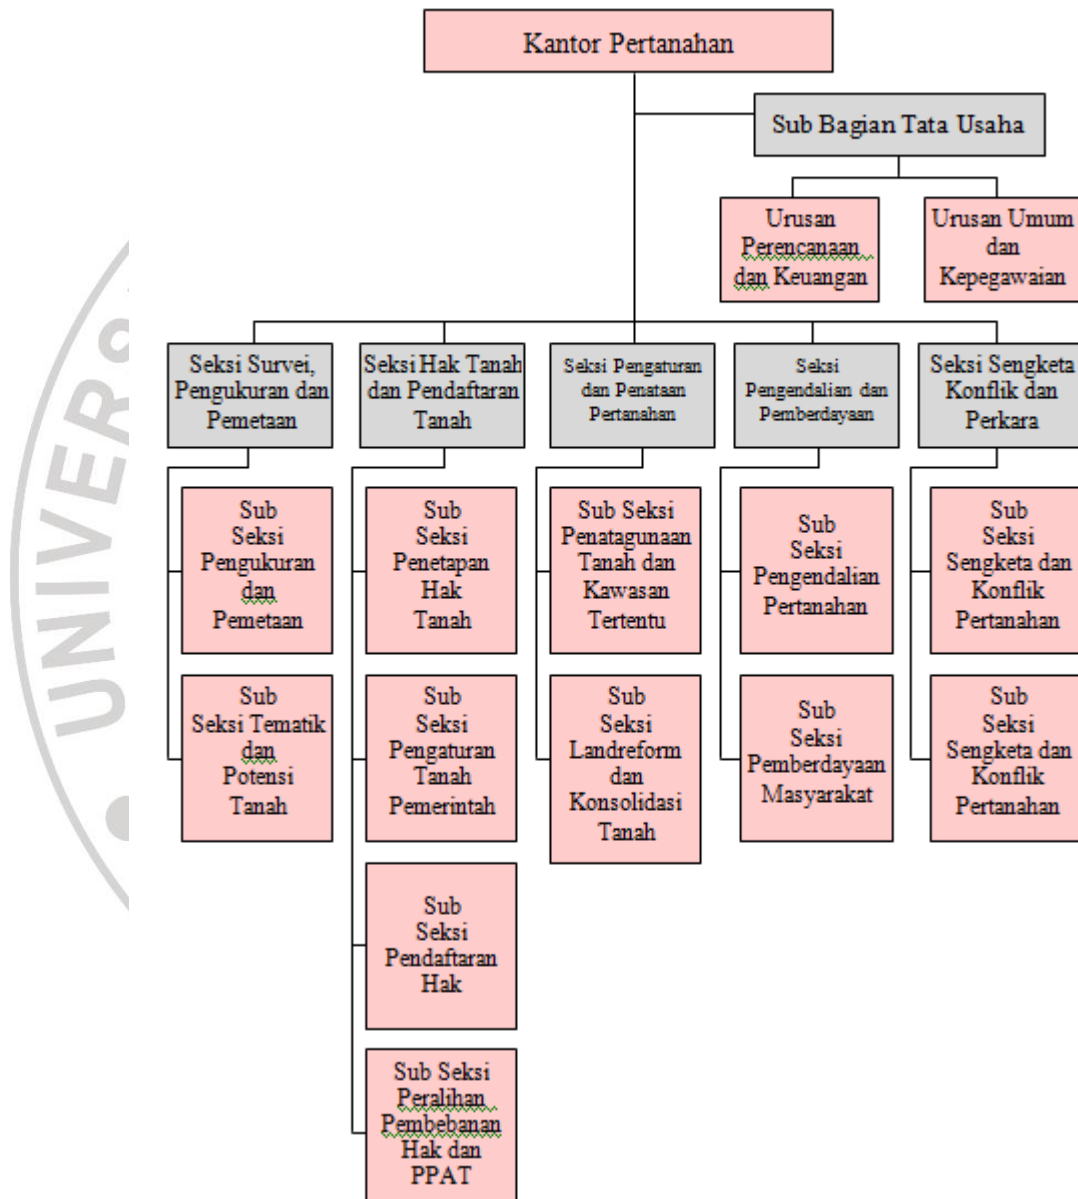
Kantor Pertanahan

Sub Bagian Tata Usaha

Urusan Perencanaan dan Keuangan

Urusan Umum dan Kepegawaian

Seksi Survei, Pengukuran dan Pemetaan

Sub Seksi Pengukuran dan Pemetaan

Sub Seksi Tematik dan Potensi Tanah

Seksi Hak Tanah dan Pendaftaran Tanah

Sub Seksi Penetapan Hak Tanah

Sub Seksi Pengaturan Tanah Pemerintah

Sub Seksi Pendaftaran Hak

Sub Seksi Peralihan Pembebanan Hak dan PPAT

Seksi Pengaturan dan Penataan Pertanahan

Sub Seksi Penatagunaan Tanah dan Kawasan Tertentu

Sub Seksi Landreform dan Konsolidasi Tanah

Seksi Pengendalian dan Pemberdayaan

Sub Seksi Pengendalian Pertanahan

Sub Seksi Pemberdayaan Masyarakat

Seksi Sengketa Konflik dan Perkara

Sub Seksi Sengketa dan Konflik Pertanahan

Sub Seksi Sengketa dan Konflik Pertanahan